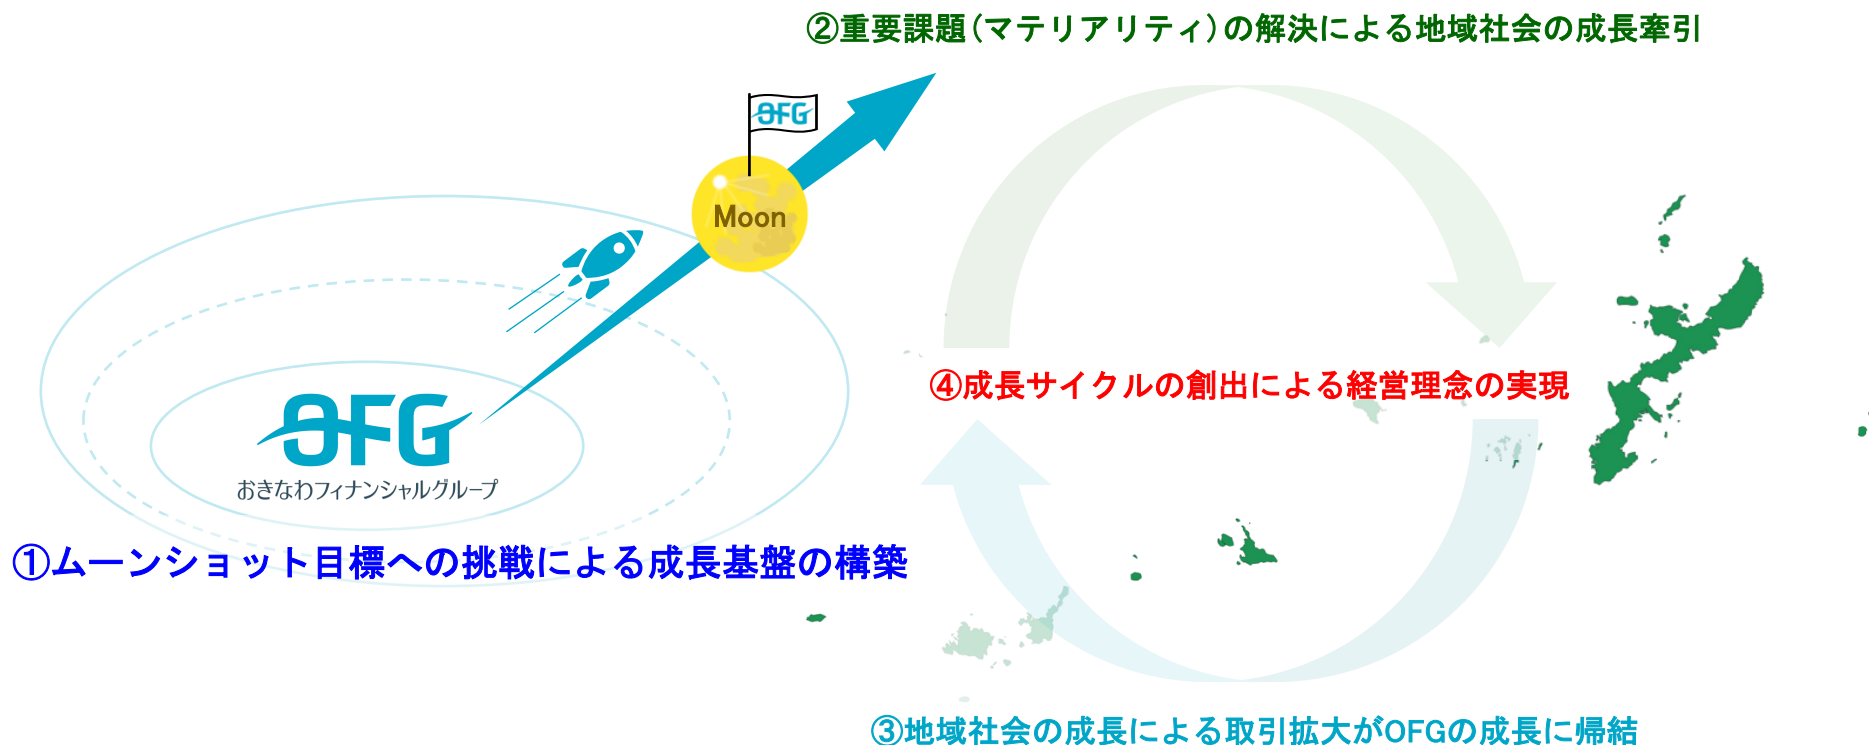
②重要課題(マテリアリティ)の解決による地域社会の成長牽引

OFG

Moon

OFG
おきなわフィナンシャルグループ

④成長サイクルの創出による経営理念の実現

①ムーンショット目標への挑戦による成長基盤の構築

③地域社会の成長による取引拡大がOFGの成長に帰結